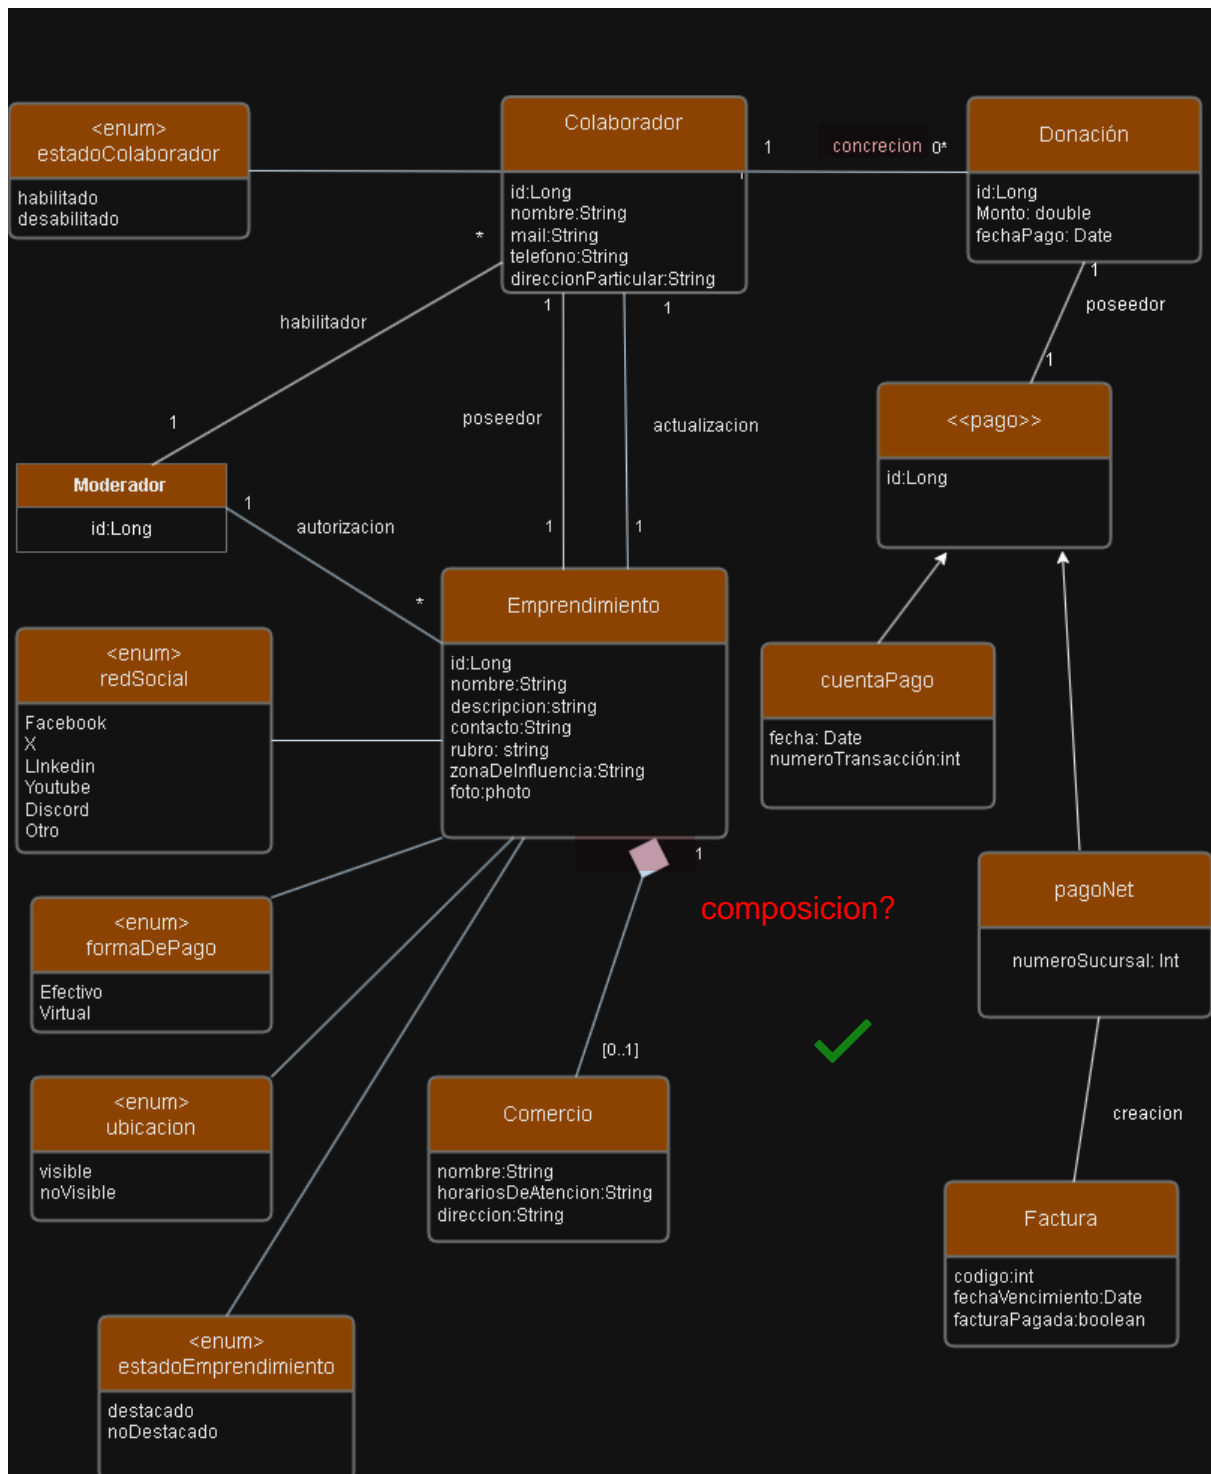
<enum>
estadoColaborador

habilitado
desabilitado

Colaborador

id:Long
nombre:String
mail:String
telefono:String
direccionParticular:String

1

concrecion

0*

Donación

id:Long
Monto: double
fechaPago: Date

*

1

1

1

habilitador

poseedor

poseedor

actualizacion

1

1

<<pago>>

id:Long

Moderador

id:Long

1

autorizacion

1

1

*

Emprendimiento

id:Long
nombre:String
descripcion:string
contacto:String
rubro: string
zonaDeInfluencia:String
foto:photo

<enum>
redSocial

Facebook
X
LInkedin
Youtube
Discord
Otro

cuentaPago

fecha: Date
numeroTransacción:int

1

composicion?

pagoNet

numeroSucursal: Int

<enum>
formaDePago

Efectivo
Virtual

[0..1]

<enum>
ubicacion

visible
noVisible

Comercio

nombre:String
horariosDeAtencion:String
direccion:String

creacion

Factura

codigo:int
fechaVencimiento:Date
facturaPagada:boolean

<enum>
estadoEmprendimiento

destacado
noDestacado